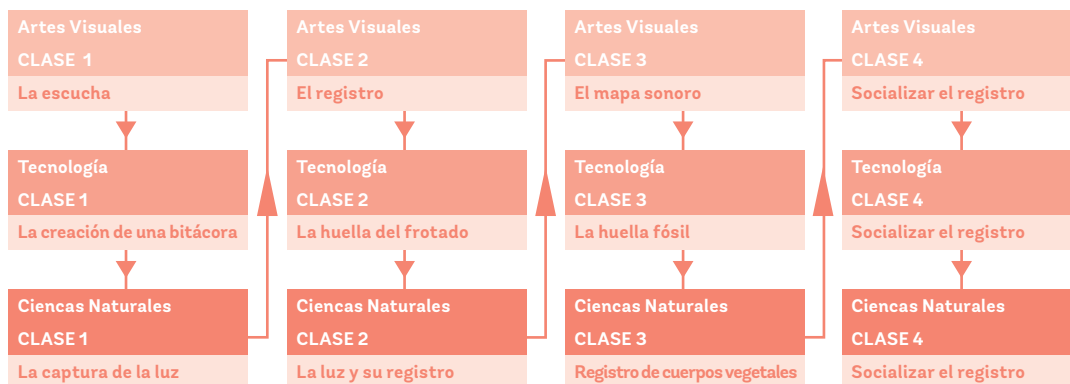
Artes Visuales
CLASE 1
La escucha

Tecnología
CLASE 1
La creación de una bitácora

Ciencias Naturales
CLASE 1
La captura de la luz

Artes Visuales
CLASE 2
El registro

Tecnología
CLASE 2
La huella del frotado

Ciencias Naturales
CLASE 2
La luz y su registro

Artes Visuales
CLASE 3
El mapa sonoro

Tecnología
CLASE 3
La huella fósil

Ciencias Naturales
CLASE 3
Registro de cuerpos vegetales

Artes Visuales
CLASE 4
Socializar el registro

Tecnología
CLASE 4
Socializar el registro

Ciencias Naturales
CLASE 4
Socializar el registro